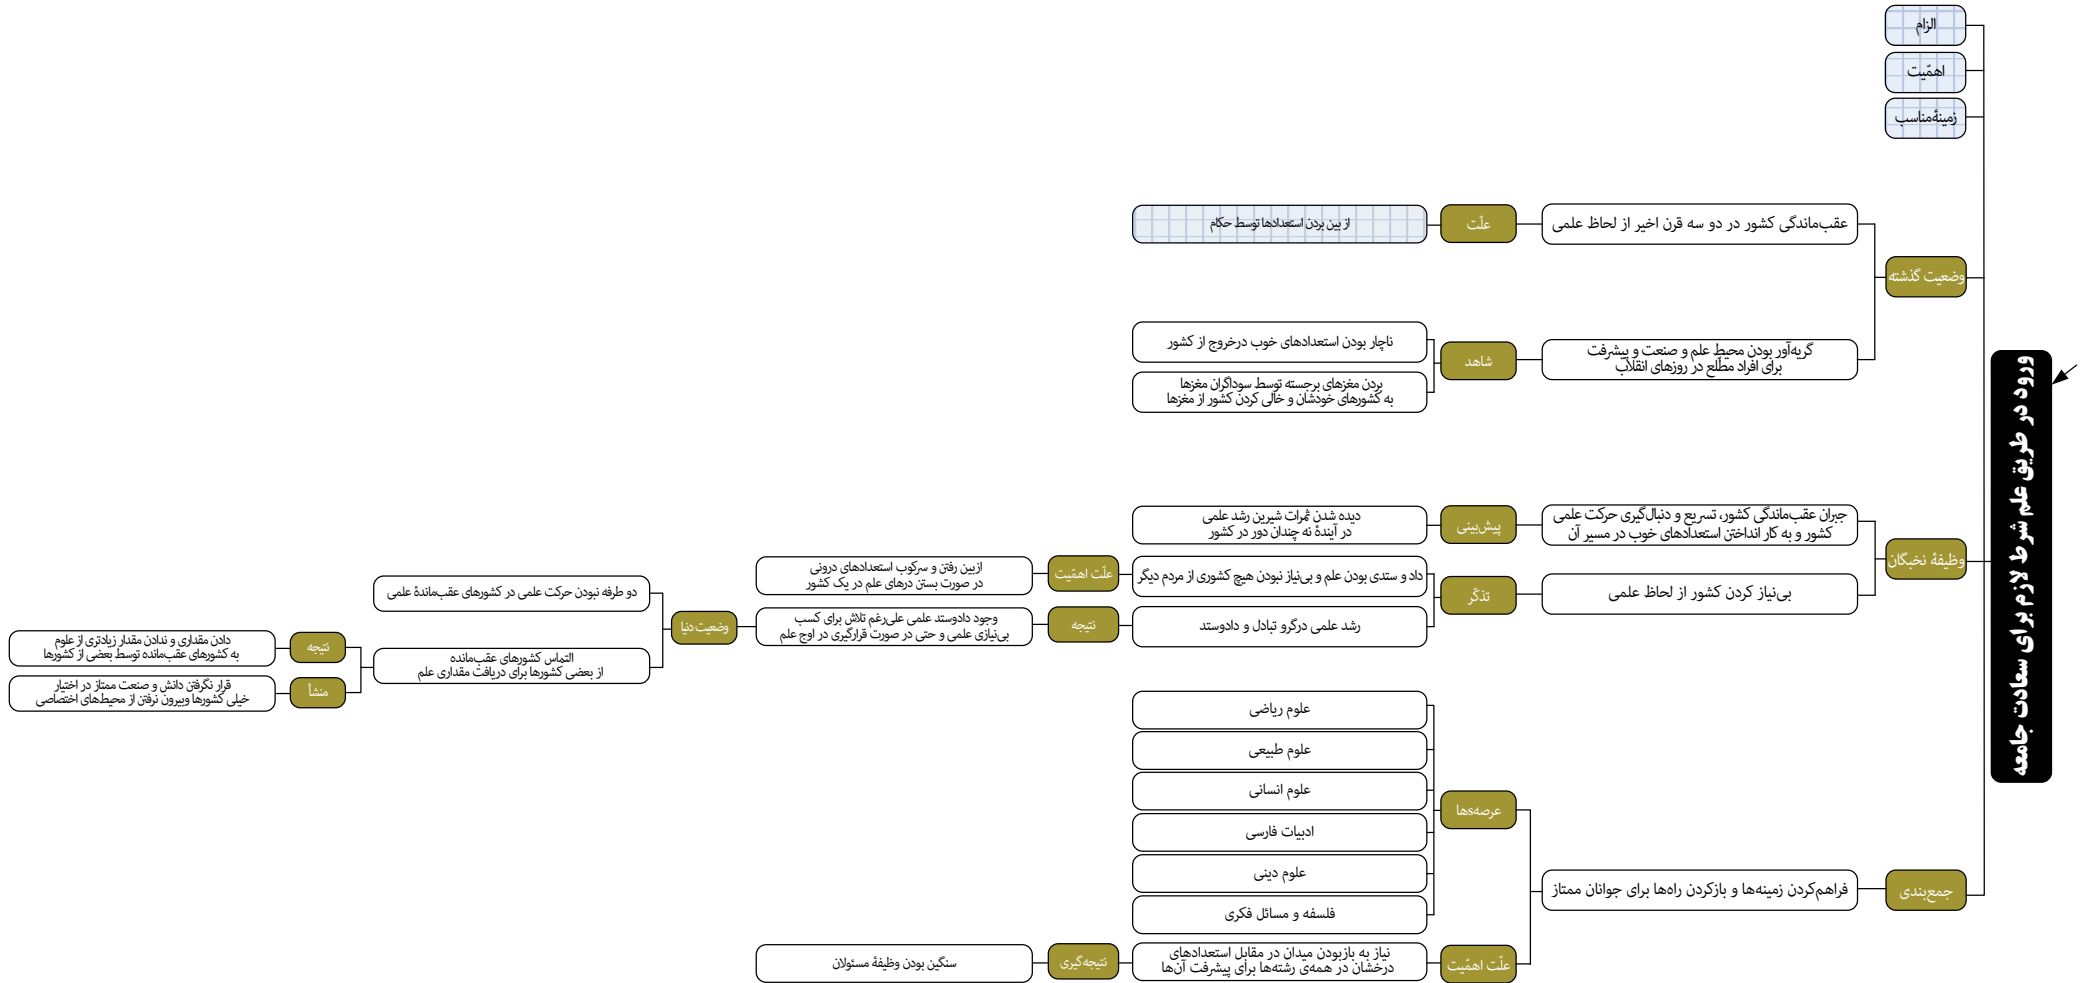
ورود در طریق علم شرط لازم برای سعادت جامعه

الزام

اهمّیت

زمینهٔ‌مناسب

وضعیت گذشته

عقب‌ماندگی کشور در دو سه قرن اخیر از لحاظ علمی

علّت

از بین بردن استعدادها توسط حکام

گریه‌آور بودن محیط علم و صنعت و پیشرفت برای افراد مطّلع در روزهای انقلاب

شاهد

ناچار بودن استعدادهای خوب درخروج از کشور

بردن مغزهای برجسته توسط سوداگران مغزها به کشورهای خودشان و خالی کردن کشور از مغزها

وظیفهٔ نخبگان

جبران عقب‌ماندگی کشور، تسریع و دنبال‌گیری حرکت علمی کشور و به کار انداختن استعدادهای خوب در مسیر آن

پیش‌بینی

دیده شدن ثمرات شیرین رشد علمی در آیندهٔ نه چندان دور در کشور

بی‌نیاز کردن کشور از لحاظ علمی

تذکّر

داد و ستدی بودن علم و بی‌نیاز نبودن هیچ کشوری از مردم دیگر

رشد علمی درگرو تبادل و دادوستد

علّت اهمیت

ازبین رفتن و سرکوب استعدادهای درونی در صورت بستن درهای علم در یک کشور

نتیجه

وجود دادوستد علمی علی‌رغم تلاش برای کسب بی‌نیازی علمی و حتی در صورت قرارگیری در اوج علم

وضعیت دنیا

دو طرفه نبودن حرکت علمی در کشورهای عقب‌ماندهٔ علمی

التماس کشورهای عقب‌مانده از بعضی کشورها برای دریافت مقداری علم

نتیجه

دادن مقداری و ندادن مقدار زیادتری از علوم به کشورهای عقب‌مانده توسط بعضی از کشورها

منشأ

قرار نگرفتن دانش و صنعت ممتاز در اختیار خیلی کشورها وبیرون نرفتن از محیط‌های اختصاصی

جمع‌بندی

فراهم‌کردن زمینه‌ها و بازکردن راه‌ها برای جوانان ممتاز

عرصه‌ها

علوم ریاضی

علوم طبیعی

علوم انسانی

ادبیات فارسی

علوم دینی

فلسفه و مسائل فکری

علّت اهمّیت

نیاز به بازبودن میدان در مقابل استعدادهای درخشان در همه‌ی رشته‌ها برای پیشرفت آن‌ها

نتیجه‌گیری

سنگین بودن وظیفهٔ مسئولان